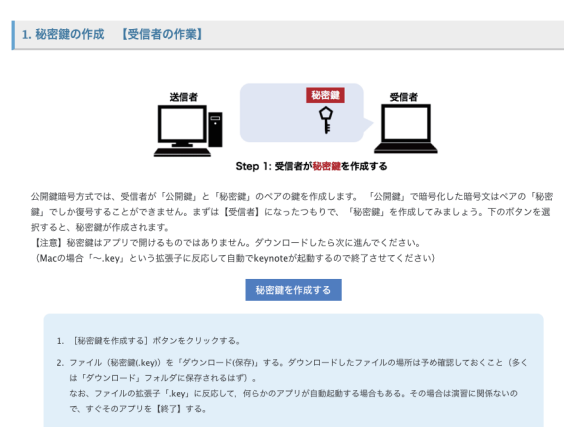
1. 秘密鍵の作成　【受信者の作業】

送信者

秘密鍵

受信者

Step 1: 受信者が秘密鍵を作成する

公開鍵暗号方式では、受信者が「公開鍵」と「秘密鍵」のペアの鍵を作成します。「公開鍵」で暗号化した暗号文はペアの「秘密鍵」でしか復号することができません。まずは【受信者】になったつもりで、「秘密鍵」を作成してみましょう。下のボタンを選択すると、秘密鍵が作成されます。
【注意】秘密鍵はアプリで開けるものではありません。ダウンロードしたら次に進んでください。
（Macの場合「〜.key」という拡張子に反応して自動でkeynoteが起動するので終了させてください）

秘密鍵を作成する

1. ［秘密鍵を作成する］ボタンをクリックする。

2. ファイル（秘密鍵(.key)）を「ダウンロード(保存)」する。ダウンロードしたファイルの場所は予め確認しておくこと（多くは「ダウンロード」フォルダに保存されるはず）。
なお、ファイルの拡張子「.key」に反応して、何らかのアプリが自動起動する場合もある。その場合は演習に関係ないので、すぐそのアプリを【終了】する。